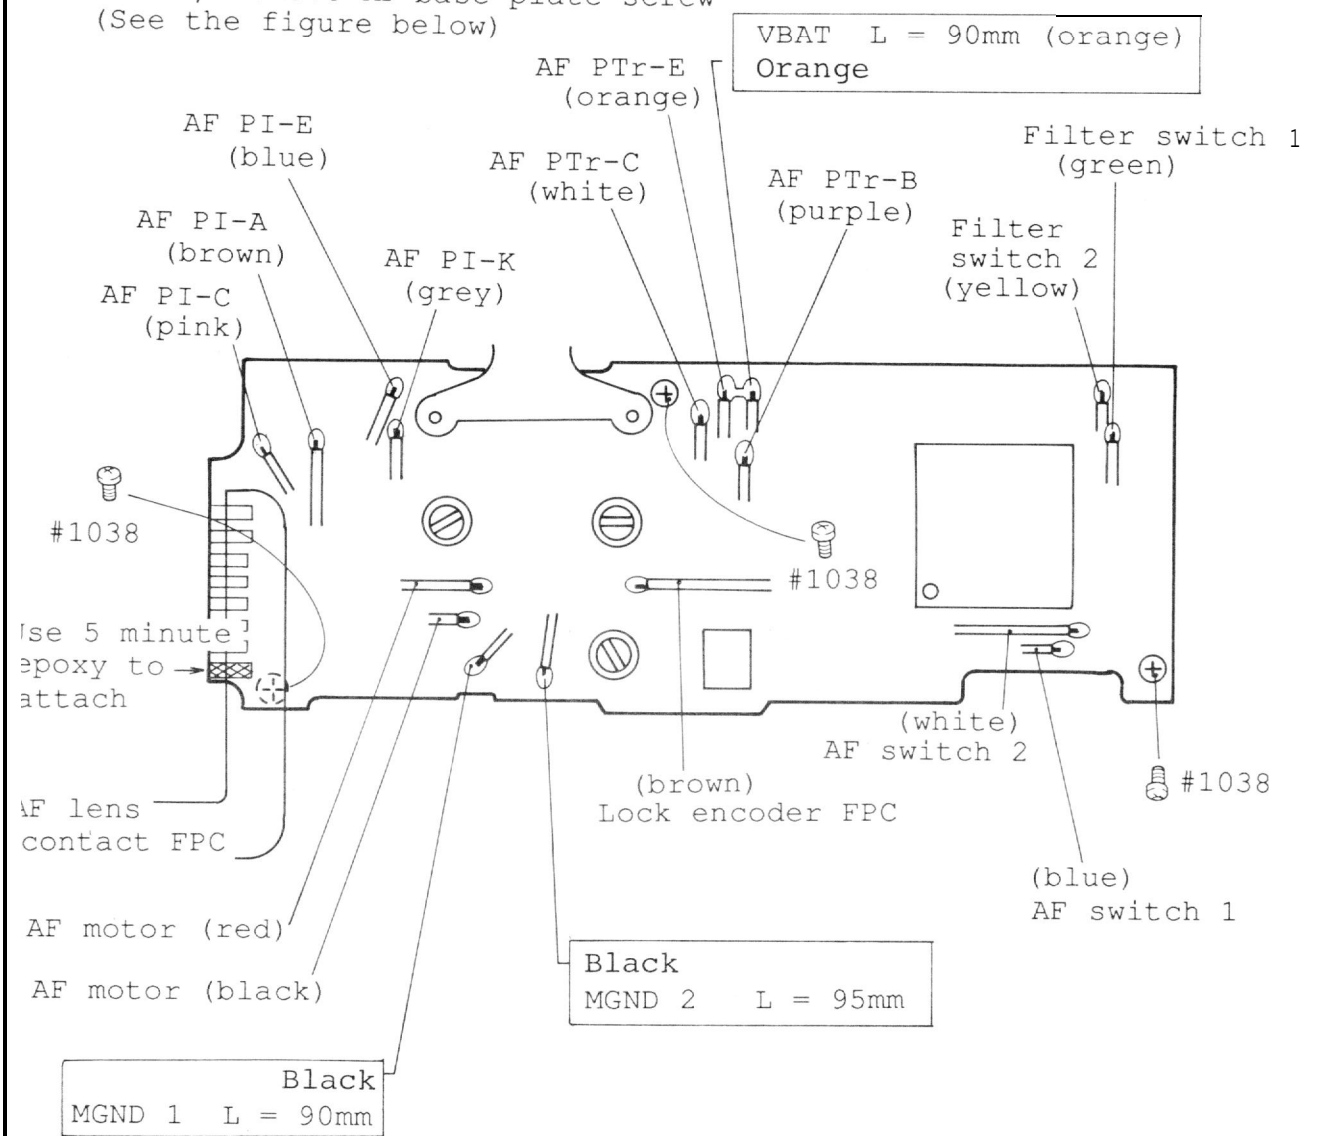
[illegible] base plate screw
(See the figure below)

VBAT L = 90mm (orange)
Orange

AF PTr-E
(orange)

AF PI-E
(blue)

AF PTr-C
(white)

AF PTr-B
(purple)

Filter switch 1
(green)

Filter switch 2
(yellow)

AF PI-A
(brown)

AF PI-K
(grey)

AF PI-C
(pink)

#1038

#1038

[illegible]se 5 minute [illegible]poxy to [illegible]attach

(white)
AF switch 2

#1038

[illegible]F lens contact FPC

(brown)
Lock encoder FPC

(blue)
AF switch 1

AF motor (red)

AF motor (black)

Black
MGND 2 L = 95mm

Black
MGND 1 L = 90mm